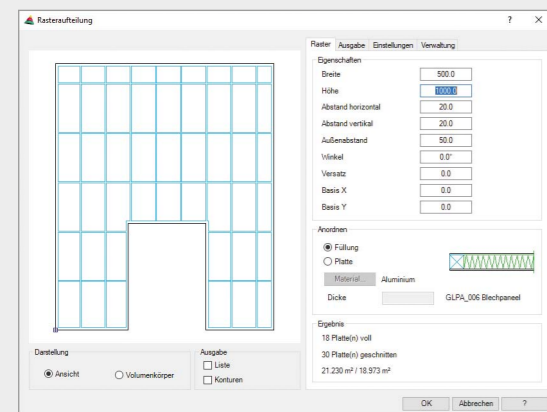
Rasteraufteilung

? ×

Raster | Ausgabe | Einstellungen | Verwaltung

Eigenschaften

| | |
|---|---|
| Breite | 500.0 |
| Höhe | 1000.0 |
| Abstand horizontal | 20.0 |
| Abstand vertikal | 20.0 |
| Außenabstand | 50.0 |
| Winkel | 0.0° |
| Versatz | 0.0 |
| Basis X | 0.0 |
| Basis Y | 0.0 |

Anordnen

Füllung

Platte

Material... Aluminium

Dicke GLPA_006 Blechpaneel

Ergebnis

18 Platte(n) voll

30 Platte(n) geschnitten

21.230 m² / 18.973 m²

Darstellung

Ansicht

Volumenkörper

Ausgabe

Liste

Konturen

OK Abbrechen ?